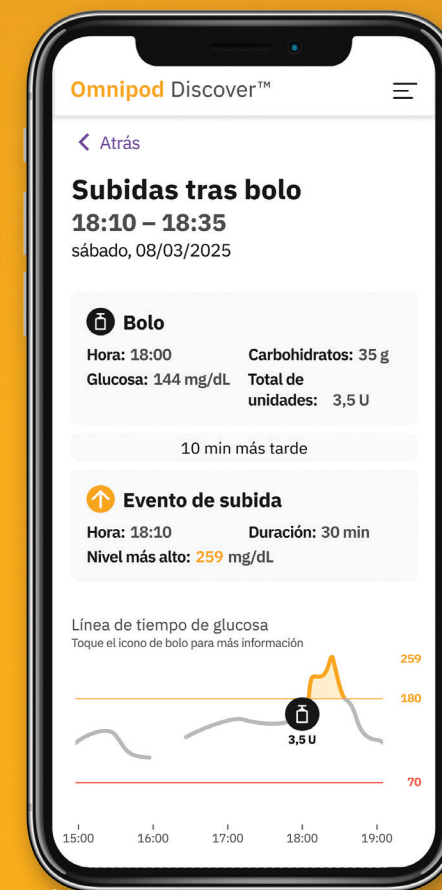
Omnipod Discover™

< Atrás

Subidas tras bolo
18:10 – 18:35
sábado, 08/03/2025

Bolo
Hora: 18:00
Carbohidratos: 35 g
Glucosa: 144 mg/dL
Total de unidades: 3,5 U

10 min más tarde

Evento de subida
Hora: 18:10
Duración: 30 min
Nivel más alto: 259 mg/dL

Línea de tiempo de glucosa
Toque el icono de bolo para más información

259
180
3,5 U
70

15:00 16:00 17:00 18:00 19:00